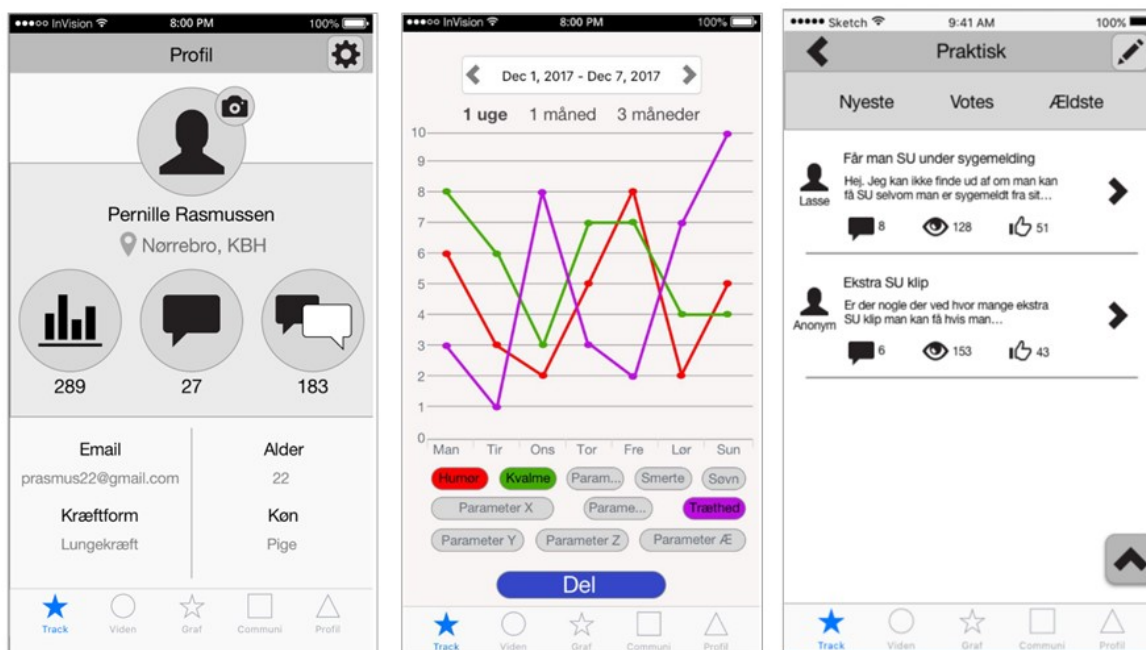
●●●○○ InVision 8:00 PM 100%

Profil

Pernille Rasmussen

Nørrebro, KBH

289

27

183

Email

prasmus22@gmail.com

Alder

22

Kræftform

Lungekræft

Køn

Pige

Track Viden Graf Communi Profil

●●●○○ InVision 8:00 PM 100%

Dec 1, 2017 - Dec 7, 2017

1 uge 1 måned 3 måneder

10 9 8 7 6 5 4 3 2 1 0

Man Tir Ons Tor Fre Lør Sun

Humør Kvalme Param... Smerte Søvn

Parameter X Parame... Træthed

Parameter Y Parameter Z Parameter Æ

Del

Track Viden Graf Communi Profil

●●●●● Sketch 9:41 AM 100%

Praktisk

Nyeste Votes Ældste

Får man SU under sygemelding

Hej, Jeg kan ikke finde ud af om man kan få SU selvom man er sygemeldt fra sit...

Lasse

8 128 51

Ekstra SU klip

Er der nogle der ved hvor mange ekstra SU klip man kan få hvis man...

Anonym

6 153 43

Track Viden Graf Communi Profil